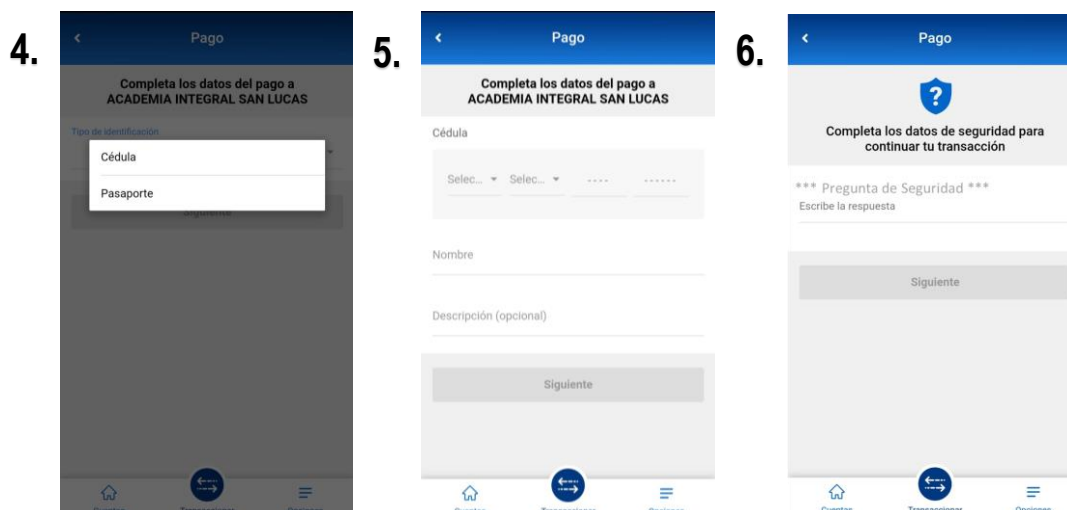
4.

Pago

Completa los datos del pago a ACADEMIA INTEGRAL SAN LUCAS

Tipo de identificación

Cédula

Pasaporte

Siguiente

Cuentas Transacciones Opciones

5.

Pago

Completa los datos del pago a ACADEMIA INTEGRAL SAN LUCAS

Cédula

Selec... Selec... ---- ------

Nombre

Descripción (opcional)

Siguiente

Cuentas Transacciones Opciones

6.

Pago

?

Completa los datos de seguridad para continuar tu transacción

*** Pregunta de Seguridad ***

Escribe la respuesta

Siguiente

Cuentas Transacciones Opciones